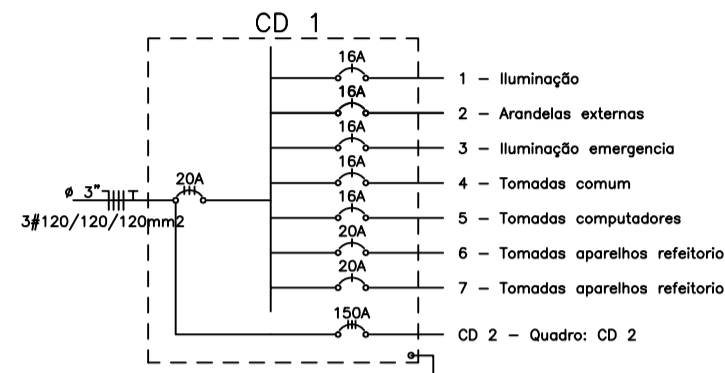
CD 1

ø 3"

3#120/120/120mm2

20A

16A
1 – Iluminação

16A
2 – Arandelas externas

16A
3 – Iluminação emergencia

16A
4 – Tomadas comum

16A
5 – Tomadas computadores

20A
6 – Tomadas aparelhos refeitorio

20A
7 – Tomadas aparelhos refeitorio

150A
CD 2 – Quadro: CD 2